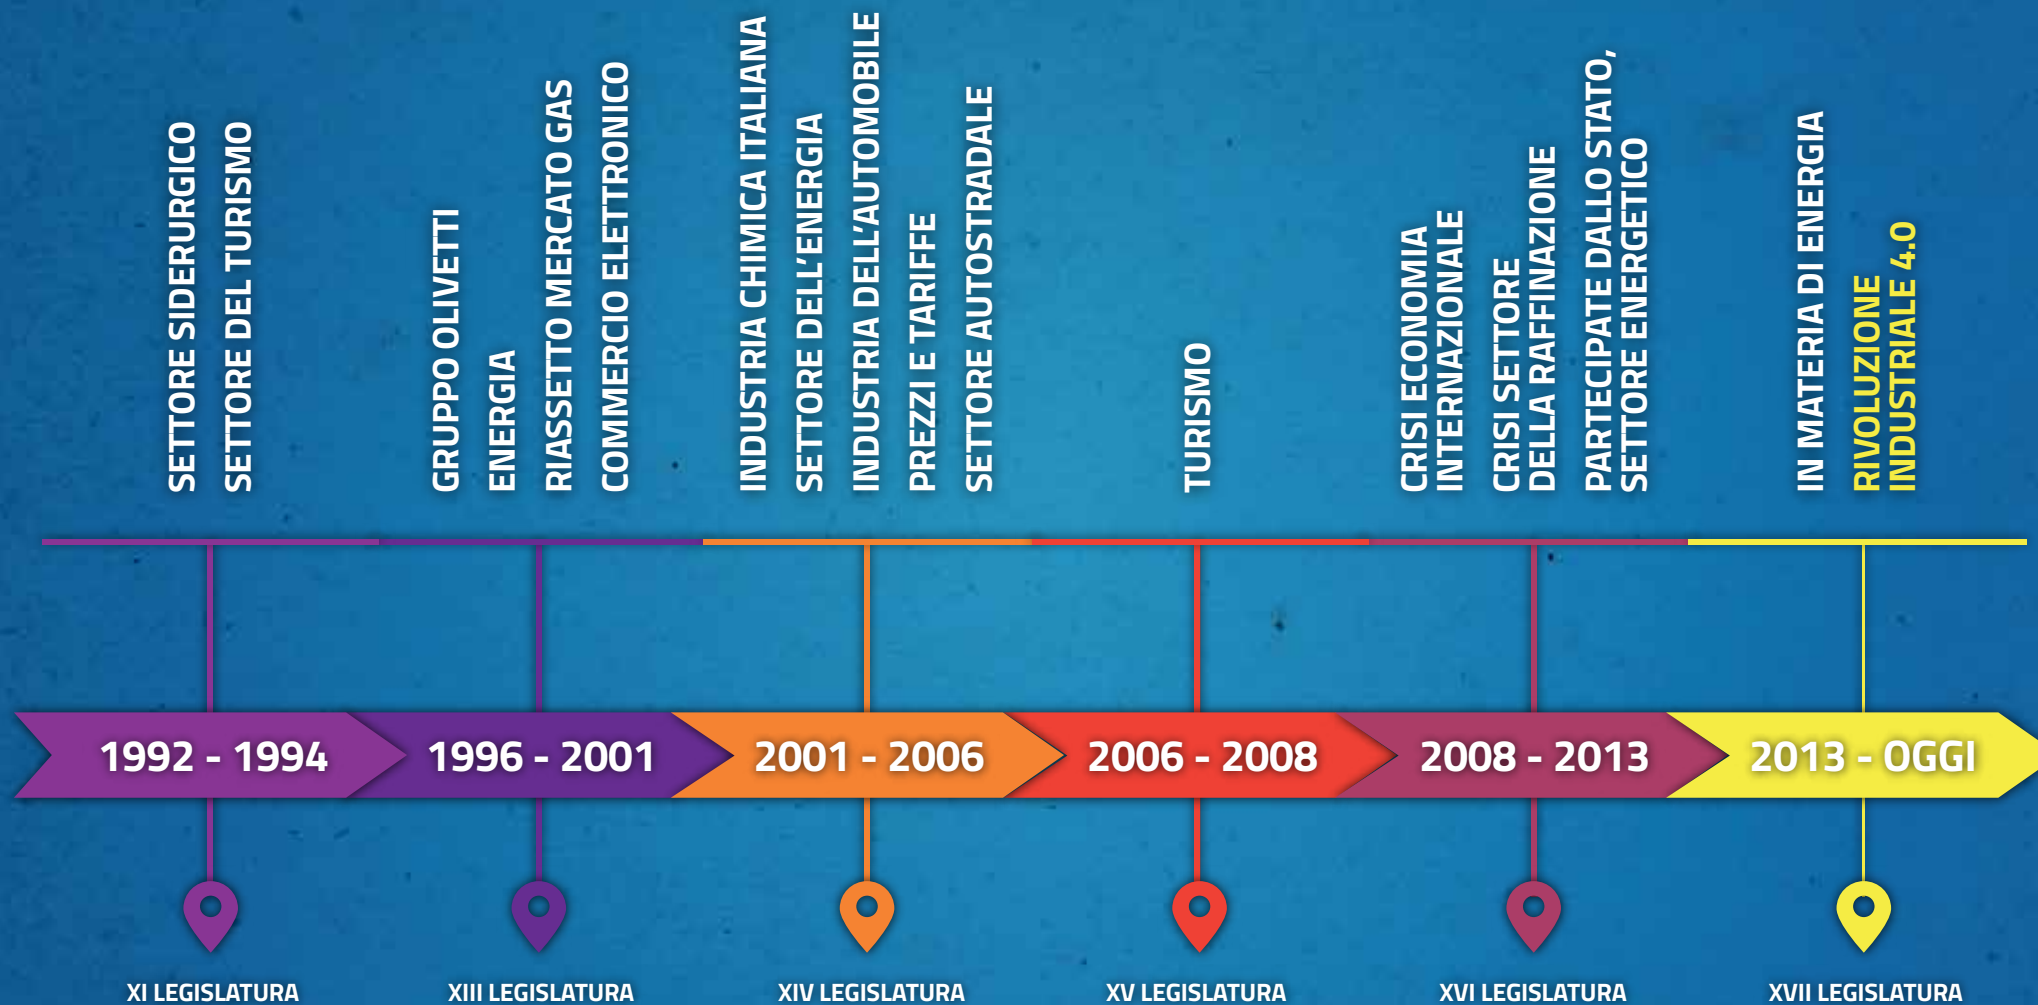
SETTORE SIDERURGICO
SETTORE DEL TURISMO

GRUPPO OLIVETTI
ENERGIA
RIASSETTO MERCATO GAS
COMMERCIO ELETTRONICO

INDUSTRIA CHIMICA ITALIANA
SETTORE DELL'ENERGIA
INDUSTRIA DELL'AUTOMOBILE
PREZZI E TARIFFE
SETTORE AUTOSTRADALE

TURISMO

CRISI ECONOMIA INTERNAZIONALE
CRISI SETTORE DELLA RAFFINAZIONE
PARTECIPATE DALLO STATO, SETTORE ENERGETICO

IN MATERIA DI ENERGIA
RIVOLUZIONE INDUSTRIALE 4.0

1992 - 1994
1996 - 2001
2001 - 2006
2006 - 2008
2008 - 2013
2013 - OGGI

XI LEGISLATURA
XIII LEGISLATURA
XIV LEGISLATURA
XV LEGISLATURA
XVI LEGISLATURA
XVII LEGISLATURA